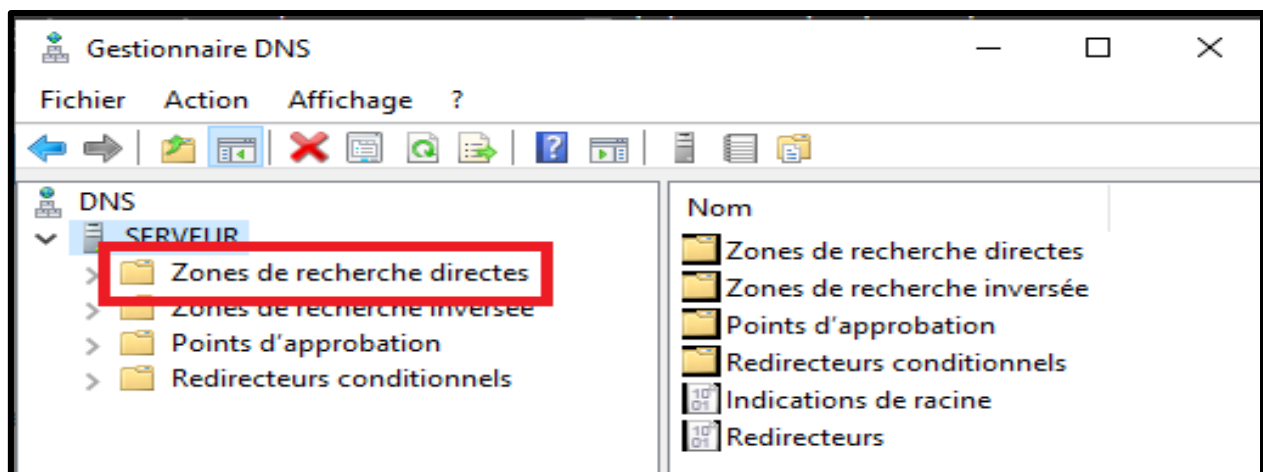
Gestionnaire DNS

Fichier Action Affichage ?

DNS
SERVEUR
Zones de recherche directes
Zones de recherche inversée
Points d'approbation
Redirecteurs conditionnels

Nom
Zones de recherche directes
Zones de recherche inversée
Points d'approbation
Redirecteurs conditionnels
Indications de racine
Redirecteurs